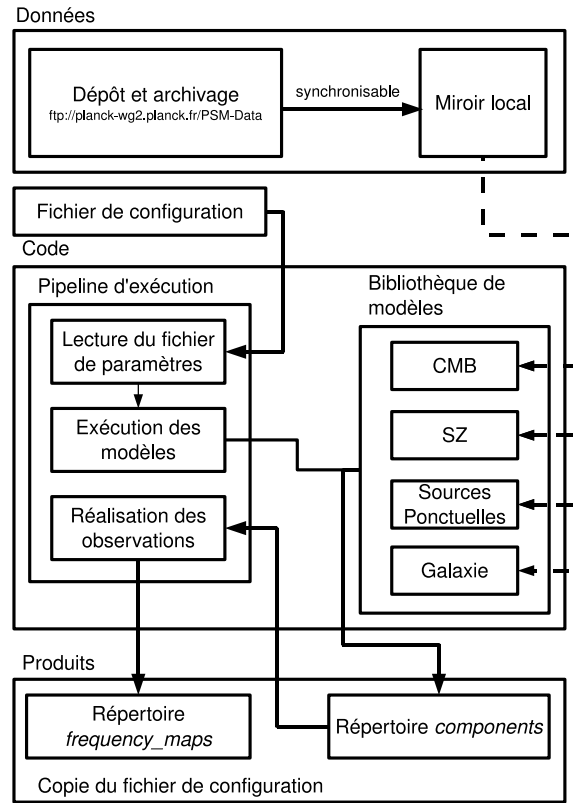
Données

Dépôt et archivage
ftp://planck-wg2.planck.fr/PSM-Data

synchronisable

Miroir local

Fichier de configuration

Code

Pipeline d'exécution

Lecture du fichier de paramètres

Exécution des modèles

Réalisation des observations

Bibliothèque de modèles

CMB

SZ

Sources Ponctuelles

Galaxie

Produits

Répertoire *frequency_maps*

Répertoire *components*

Copie du fichier de configuration